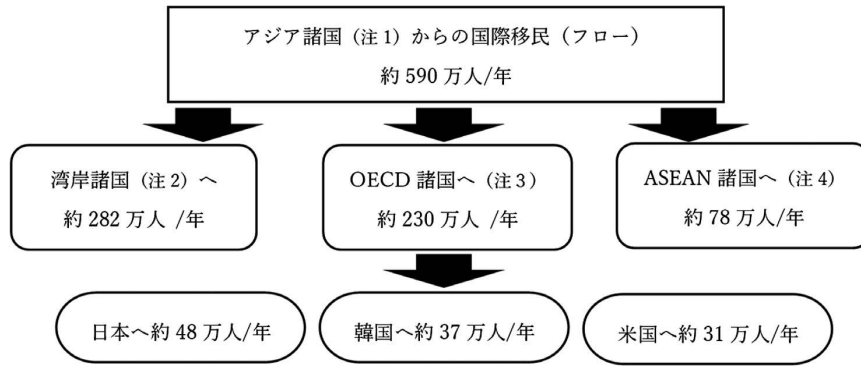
アジア諸国（注 1）からの国際移民（フロー）
約 590 万人/年

湾岸諸国（注 2）へ
約 282 万人 /年

OECD 諸国へ（注 3）
約 230 万人 /年

ASEAN 諸国へ（注 4）
約 78 万人/年

日本へ約 48 万人/年

韓国へ約 37 万人/年

米国へ約 31 万人/年